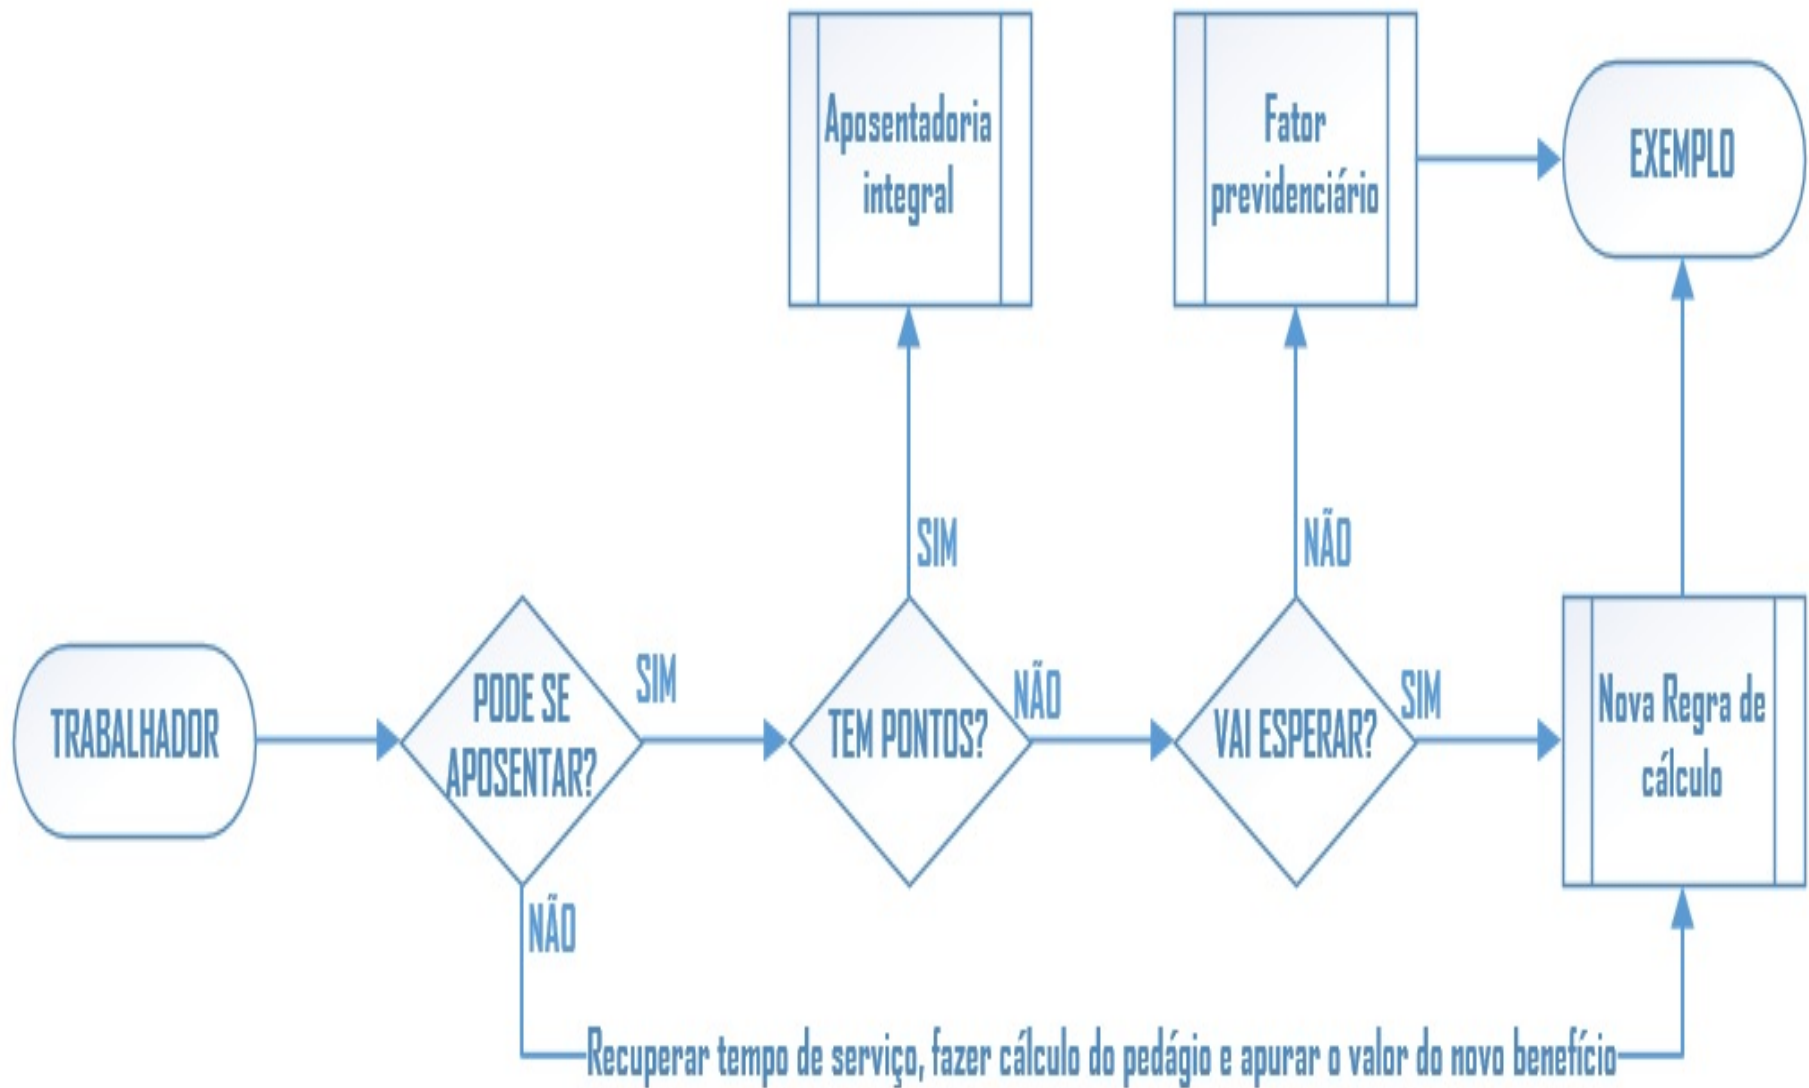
Aposentadoria integral

Fator previdenciário

EXEMPLO

SIM

NÃO

TRABALHADOR

PODE SE APOSENTAR?

SIM

TEM PONTOS?

NÃO

VAI ESPERAR?

SIM

Nova Regra de cálculo

NÃO

Recuperar tempo de serviço, fazer cálculo do pedágio e apurar o valor do novo benefício